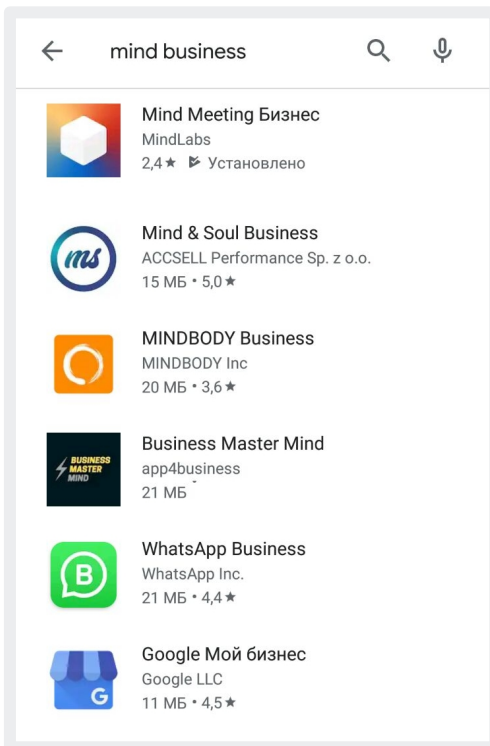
mind business

Mind Meeting Бизнес
MindLabs
2,4★ Установлено

ms
Mind & Soul Business
ACCSELL Performance Sp. z o.o.
15 МБ • 5,0★

MINDBODY Business
MINDBODY Inc
20 МБ • 3,6★

BUSINESS MASTER MIND
Business Master Mind
app4business
21 МБ

B
WhatsApp Business
WhatsApp Inc.
21 МБ • 4,4★

G
Google Мой бизнес
Google LLC
11 МБ • 4,5★